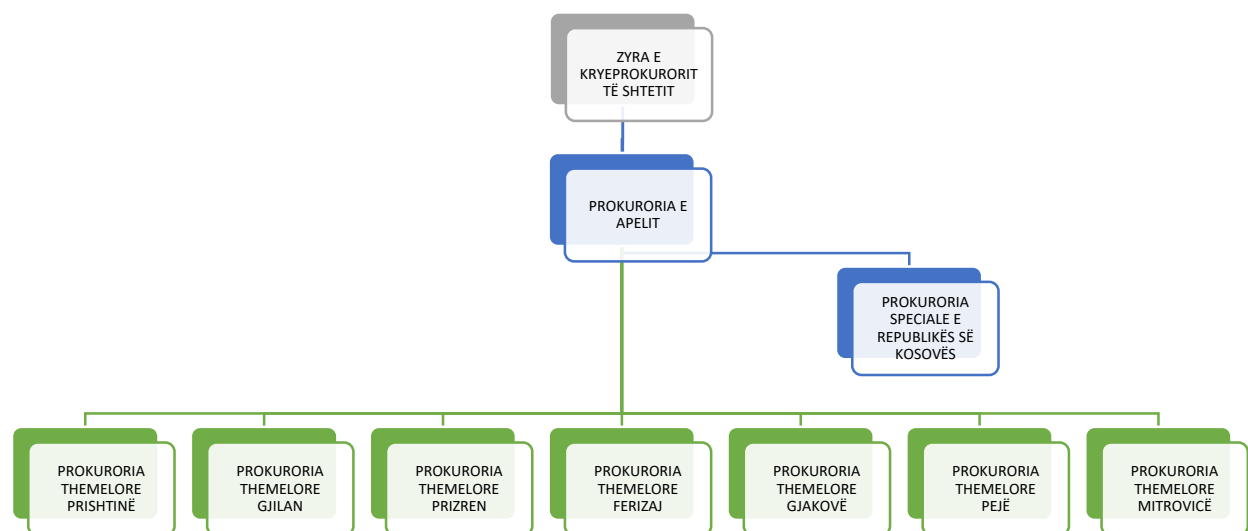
ZYRA E KRYEPROKURORIT TË SHTETIT

PROKURORIA E APELIT

PROKURORIA SPECIALE E REPUBLIKËS SË KOSOVËS

PROKURORIA THEMELORE PRISHTINË

PROKURORIA THEMELORE GJILAN

PROKURORIA THEMELORE PRIZREN

PROKURORIA THEMELORE FERIZAJ

PROKURORIA THEMELORE GJAKOVË

PROKURORIA THEMELORE PEJË

PROKURORIA THEMELORE MITROVICË